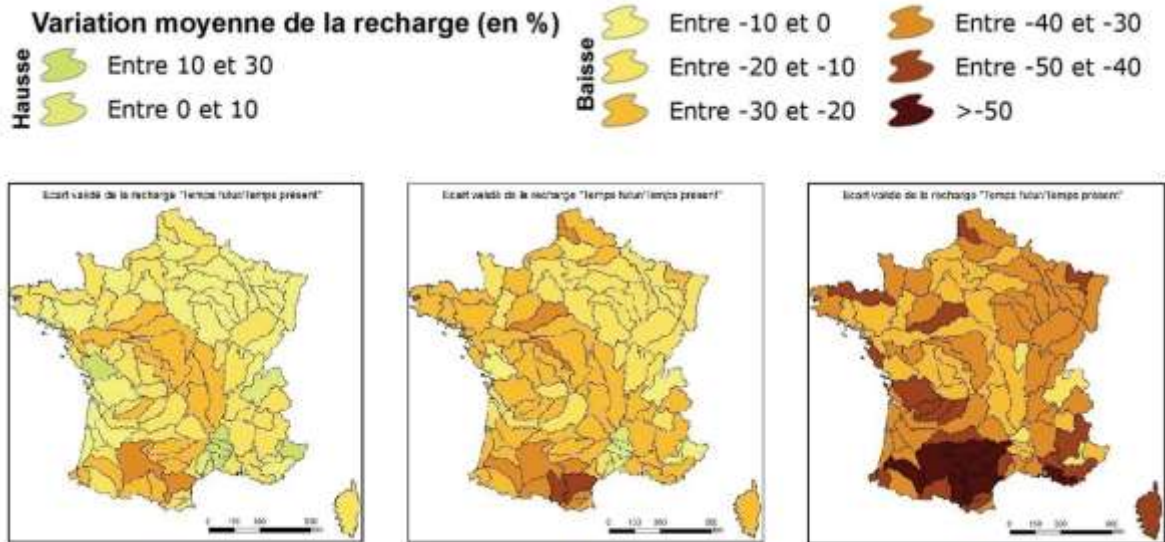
Variation moyenne de la recharge (en %)

Hausse
Entre 10 et 30
Entre 0 et 10

Baisse
Entre -10 et 0
Entre -20 et -10
Entre -30 et -20
Entre -40 et -30
Entre -50 et -40
>-50

Ecart validé de la recharge "Temps futur/Temps présent"

0 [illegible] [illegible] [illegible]

Ecart validé de la recharge "Temps futur/Temps présent"

0 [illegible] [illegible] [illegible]

Ecart validé de la recharge "Temps futur/Temps présent"

0 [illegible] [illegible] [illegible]